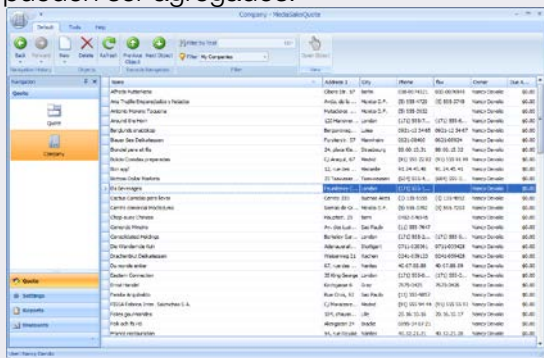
pueden ser agregados.

Company - NedaSaleQuote

Default Tools Help

Back Forward New Delete Refresh Previous Object Next Object Close Object

Navigation History Objects Records Navigation Filter View

Filter by Text

Filter My Companies

Reset View

Navigation

Quote

Quote

Company

| Name | Address 1 | City | Phone | Fax | Owner | Due A... |
|---|---|---|---|---|---|---|
| Alfreds Futterkiste | Obere Str. 57 | Berlin | 030-0074321 | 030-0076545 | Nancy Davolio | $0.00 |
| Ana Trujillo Emparedados y helados | Avda. de la ... | México D.F. | (5) 555-4729 | (5) 555-3745 | Nancy Davolio | $0.00 |
| Antonio Moreno Taquería | Mataderos ... | México D.F. | (5) 555-3932 | | Nancy Davolio | $0.00 |
| Around the Horn | 120 Hanover ... | London | (171) 555-7... | (171) 555-6... | Nancy Davolio | $0.00 |
| Berglunds snabbköp | Berguvsväg... | Luleå | 0921-12 34 65 | 0921-12 34 67 | Nancy Davolio | $0.00 |
| Blauer See Delikatessen | Forsterstr. 57 | Mannheim | 0621-08460 | 0621-08924 | Nancy Davolio | $0.00 |
| Blondel père et fils | 24, place Kl... | Strasbourg | 88.60.15.31 | 88.60.15.32 | Nancy Davolio | $0.00 |
| Bólido Comidas preparadas | C/ Araquil, 67 | Madrid | (91) 555 22 82 | (91) 555 91 99 | Nancy Davolio | $0.00 |
| Bon app' | 12, rue des ... | Marseille | 91.24.45.40 | 91.24.45.41 | Nancy Davolio | $0.00 |
| Bottom-Dollar Markets | 23 Tsawasse... | Tsawassen | (604) 555-4... | (604) 555-3... | Nancy Davolio | $0.00 |
| B's Beverages | Fauntleroy C... | London | (171) 555-1... | | Nancy Davolio | $0.00 |
| Cactus Comidas para llevar | Cerrito 333 | Buenos Aires | (1) 135-5555 | (1) 135-4892 | Nancy Davolio | $0.00 |
| Centro comercial Moctezuma | Sierras de G... | México D.F. | (5) 555-3392 | (5) 555-7293 | Nancy Davolio | $0.00 |
| Chop-suey Chinese | Hauptstr. 29 | Bern | 0452-076545 | | Nancy Davolio | $0.00 |
| Comércio Mineiro | Av. dos Lusi... | Sao Paulo | (11) 555-7647 | | Nancy Davolio | $0.00 |
| Consolidated Holdings | Berkeley Ga... | London | (171) 555-2... | (171) 555-9... | Nancy Davolio | $0.00 |
| Die Wandernde Kuh | Adenauerall... | Stuttgart | 0711-020361 | 0711-035428 | Nancy Davolio | $0.00 |
| Drachenblut Delikatessen | Walserweg 21 | Aachen | 0241-039123 | 0241-059428 | Nancy Davolio | $0.00 |
| Du monde entier | 67, rue des ... | Nantes | 40.67.88.88 | 40.67.89.89 | Nancy Davolio | $0.00 |
| Eastern Connection | 35 King George | London | (171) 555-0... | (171) 555-3... | Nancy Davolio | $0.00 |
| Ernst Handel | Kirchgasse 6 | Graz | 7675-3425 | 7675-3426 | Nancy Davolio | $0.00 |
| Familia Arquibaldo | Rua Orós, 92 | Sao Paulo | (11) 555-9857 | | Nancy Davolio | $0.00 |
| FISSA Fabrica Inter. Salchichas S.A. | C/ Moralzarz... | Madrid | (91) 555 94 44 | (91) 555 55 93 | Nancy Davolio | $0.00 |
| Folies gourmandes | 184, chaussé... | Lille | 20.16.10.16 | 20.16.10.17 | Nancy Davolio | $0.00 |
| Folk och fä HB | Åkergatan 24 | Bräcke | 0695-34 67 21 | | Nancy Davolio | $0.00 |
| France restauration | 54, rue Royale | Nantes | 40.32.21.21 | 40.32.21.20 | Nancy Davolio | $0.00 |

Quote

Settings

Accounts

Employees

User: Nancy Davolio